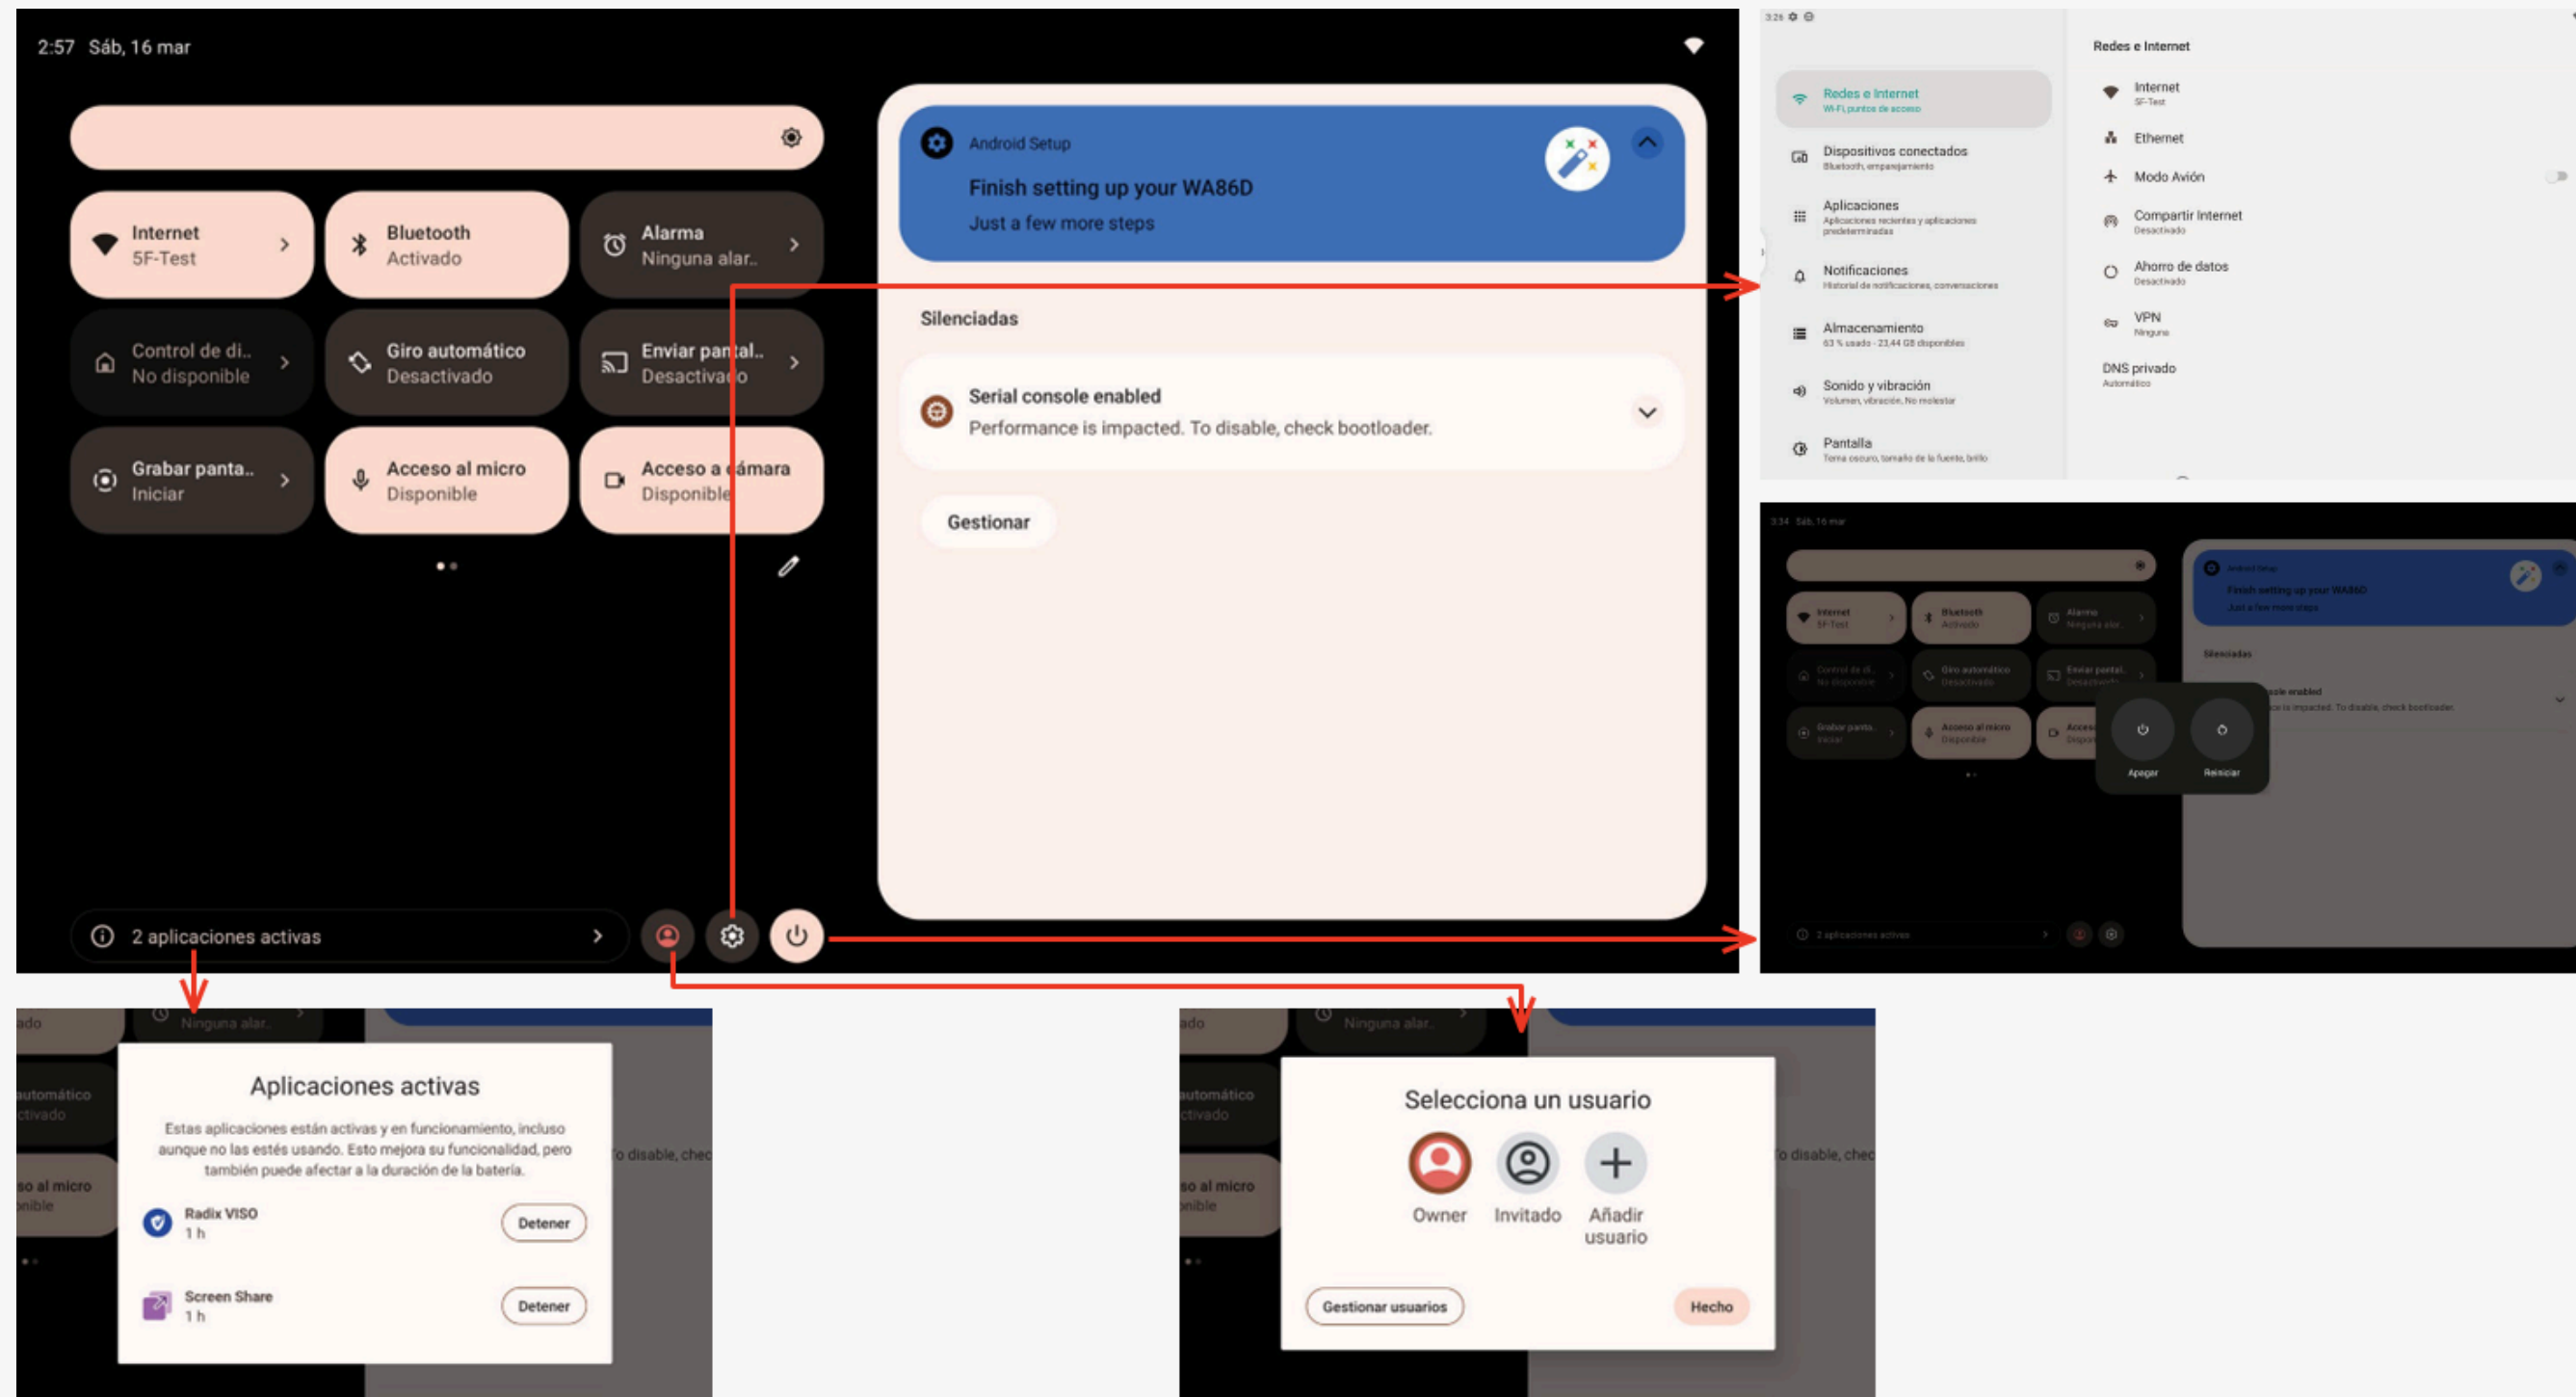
2:57 Sáb, 16 mar

Internet
5F-Test

Bluetooth
Activado

Alarma
Ninguna alar..

Control de di..
No disponible

Giro automático
Desactivado

Enviar pantal..
Desactivado

Grabar panta..
Iniciar

Acceso al micro
Disponible

Acceso a cámara
Disponible

2 aplicaciones activas

Android Setup
Finish setting up your WA86D
Just a few more steps

Silenciadas

Serial console enabled
Performance is impacted. To disable, check bootloader.

Gestionar

Redes e Internet
Wi-Fi, puntos de acceso

Dispositivos conectados
Bluetooth, emparejamiento

Aplicaciones
Aplicaciones recientes y aplicaciones predeterminadas

Notificaciones
Historial de notificaciones, conversaciones

Almacenamiento
63 % usado - 23,44 GB disponibles

Sonido y vibración
Volumen, vibración, No molestar

Pantalla
Tema oscuro, tamaño de la fuente, brillo

Redes e Internet

Internet
5F-Test

Ethernet

Modo Avión

Compartir Internet
Desactivado

Ahorro de datos
Desactivado

VPN
Ninguna

DNS privado
Automático

3:34 Sáb, 16 mar

Apagar

Reiniciar

Aplicaciones activas

Estas aplicaciones están activas y en funcionamiento, incluso aunque no las estés usando. Esto mejora su funcionalidad, pero también puede afectar a la duración de la batería.

Radix VISO
1 h
Detener

Screen Share
1 h
Detener

Selecciona un usuario

Owner
Invitado
Añadir usuario

Gestionar usuarios
Hecho